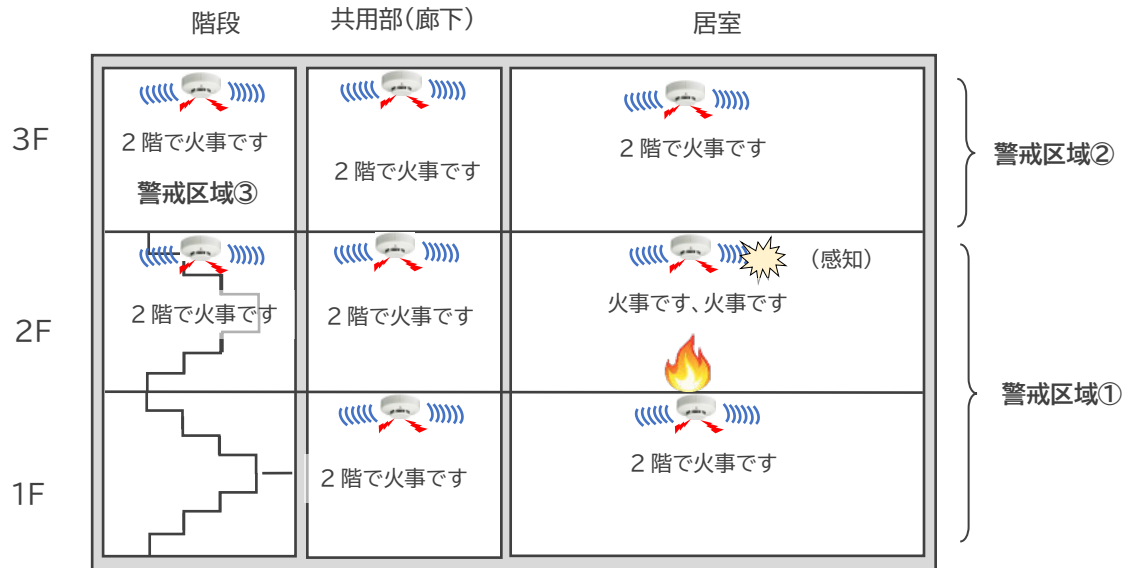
階段

共用部(廊下)

居室

3F

２階で火事です

警戒区域③

２階で火事です

２階で火事です

警戒区域②

2F

２階で火事です

２階で火事です

（感知）

火事です、火事です

警戒区域①

1F

２階で火事です

２階で火事です